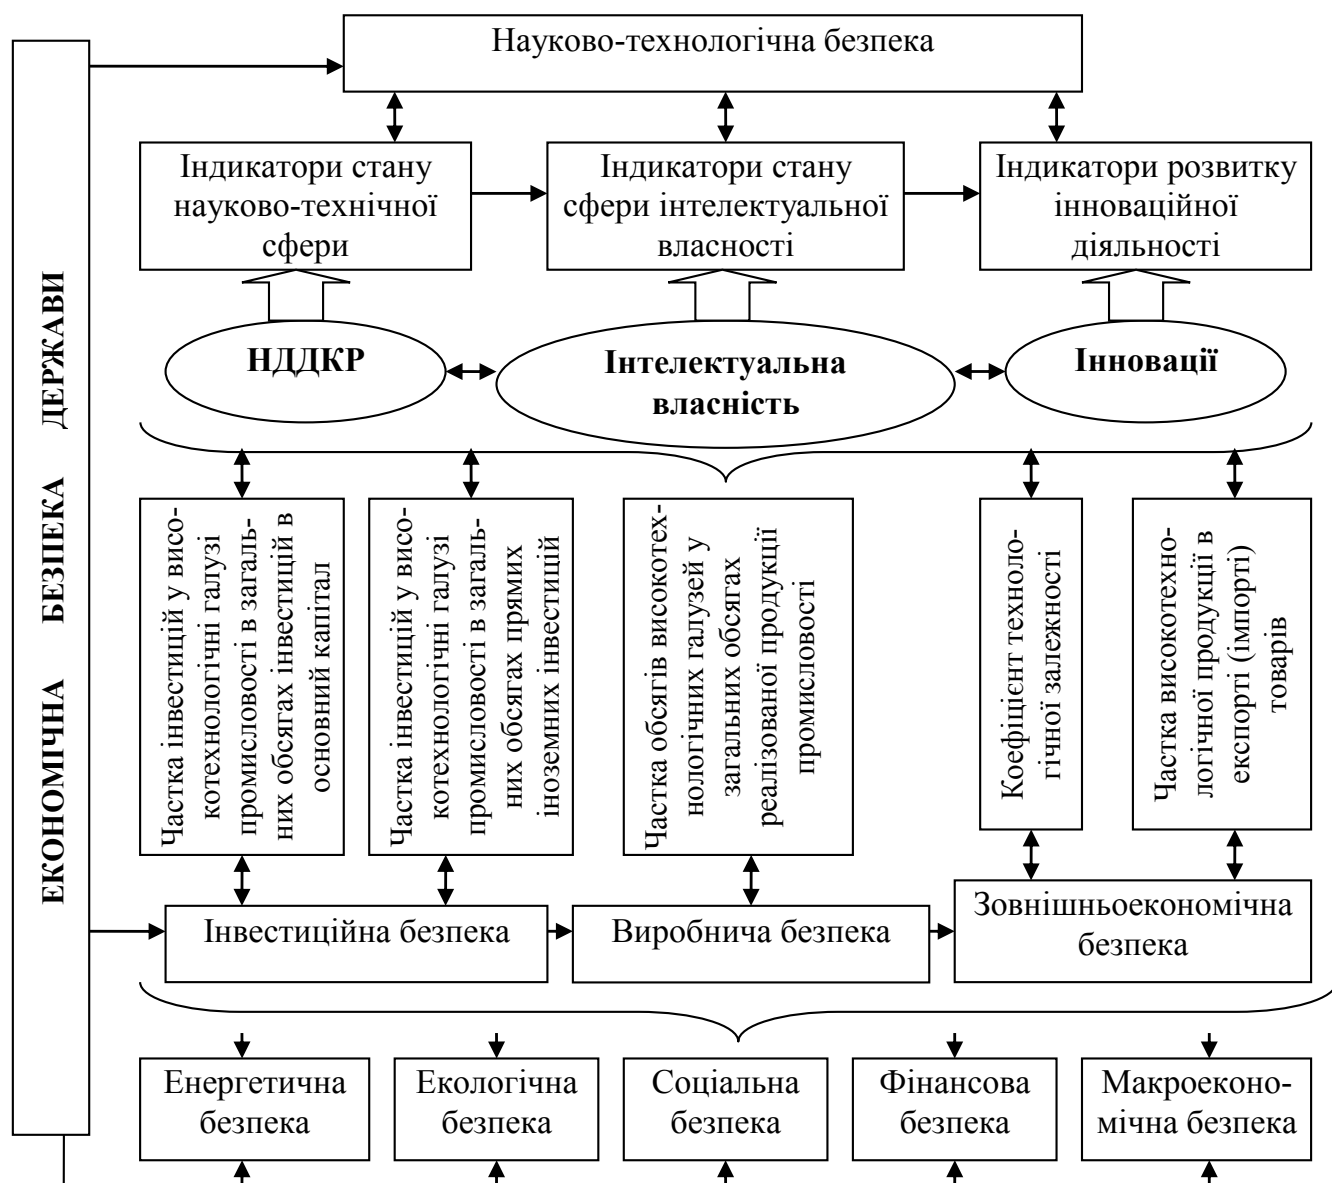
ЕКОНОМІЧНА БЕЗПЕКА ДЕРЖАВИ

Науково-технологічна безпека

Індикатори стану науково-технічної сфери

Індикатори стану сфери інтелектуальної власності

Індикатори розвитку інноваційної діяльності

НДДКР

Інтелектуальна власність

Інновації

Частка інвестицій у високотехнологічні галузі промисловості в загальних обсягах інвестицій в основний капітал

Частка інвестицій у високотехнологічні галузі промисловості в загальних обсягах прямих іноземних інвестицій

Частка обсягів високотехнологічних галузей у загальних обсягах реалізованої продукції промисловості

Коефіцієнт технологічної залежності

Частка високотехнологічної продукції в експорті (імпорті) товарів

Інвестиційна безпека

Виробнича безпека

Зовнішньоекономічна безпека

Енергетична безпека

Екологічна безпека

Соціальна безпека

Фінансова безпека

Макроекономічна безпека